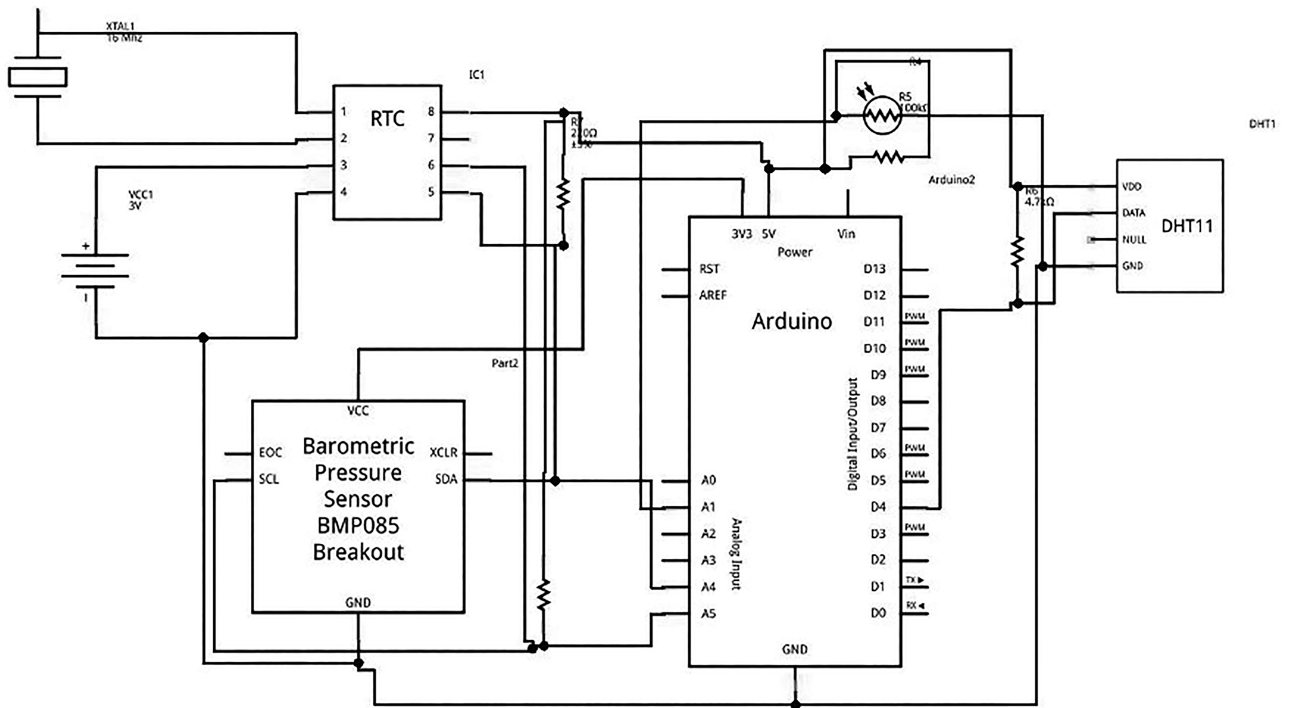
XTAL1
16 Mhz

IC1

RTC
1
2
3
4
8
7
6
5

VCC1
3V

R7
220Ω
15%

R4
R5
100kΩ

Arduino2

DHT1

R6
4.7kΩ

VDD
DATA
NULL
GND
DHT11

3V3
5V
Power
Vin

RST
AREF

Arduino

D13
D12
D11
D10
D9
D8
D7
D6
D5
D4
D3
D2
D1
D0
PWM
PWM
PWM
PWM
PWM
PWM
TX ▸
RX ◂

Digital Input/Output

Part2

VCC
EOC
SCL
Barometric Pressure Sensor BMP085 Breakout
XCLR
SDA
GND

A0
A1
A2
A3
A4
A5
Analog Input

GND